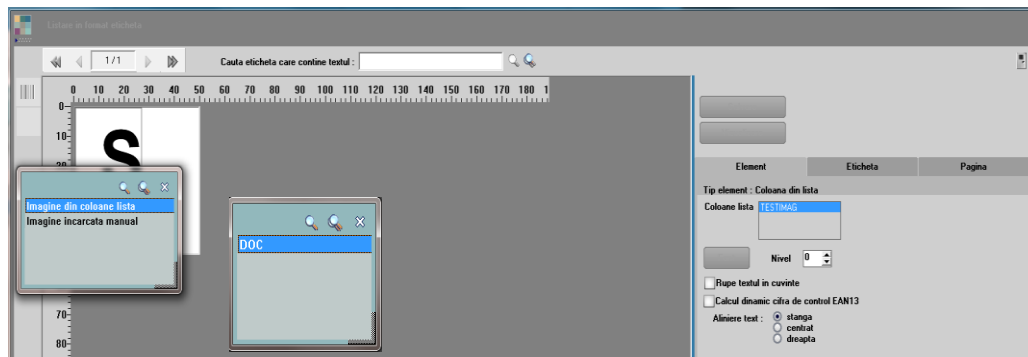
Listare in format eticheta

1/1

Cauta eticheta care contine textul :

0 10 20 30 40 50 60 70 80 90 100 110 120 130 140 150 160 170 180 1

0
10
20
70
80

S

Imagine din coloane lista
Imagine incarcata manual

DOC

Element
Eticheta
Pagina

Tip element : Coloana din lista

Coloane lista
TESTIMAG

Nivel 0

Rupe textul in cuvinte
Calcul dinamic cifra de control EAN13

Aliniere text :
stanga
centrat
dreapta